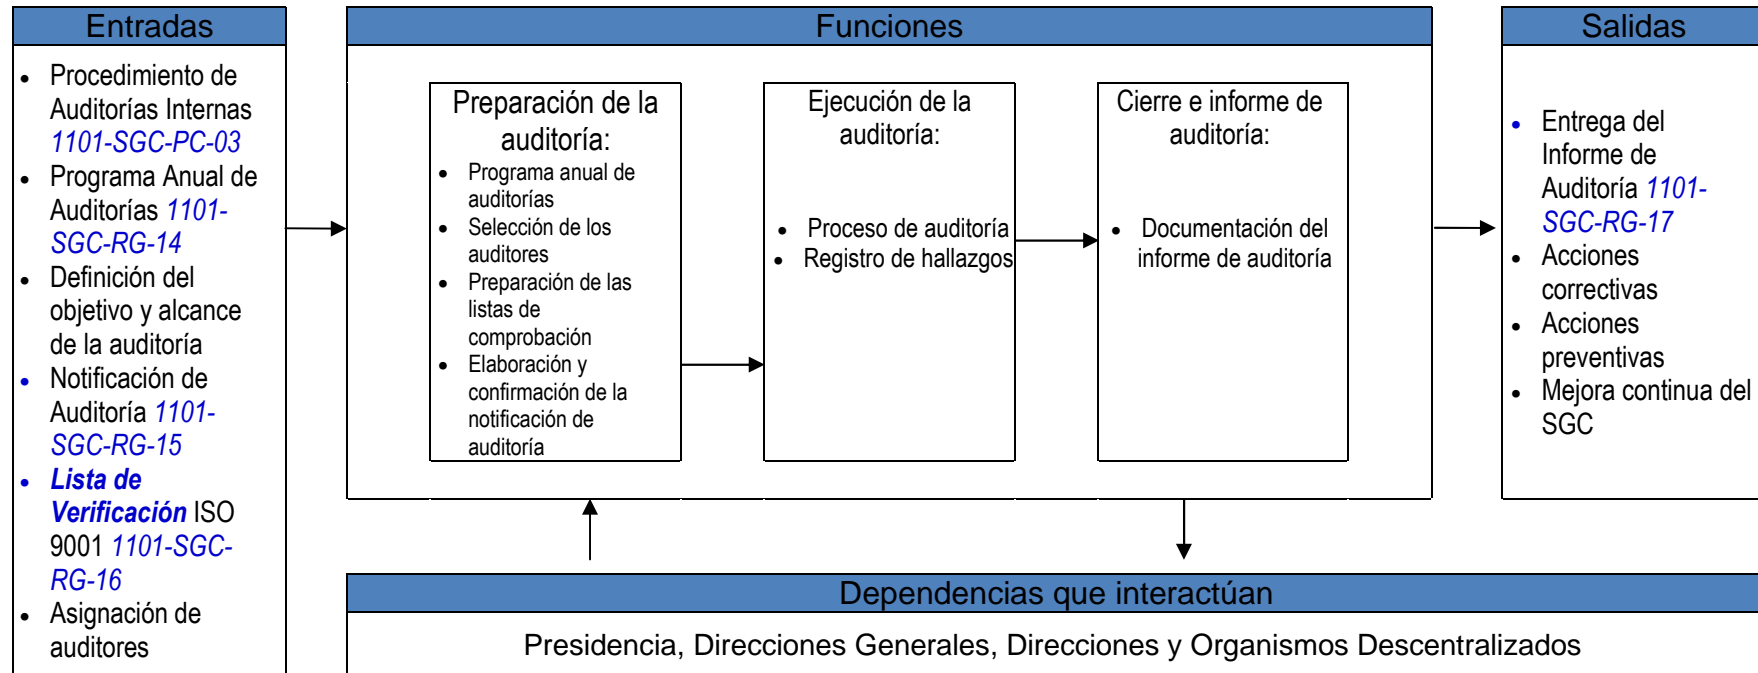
Entradas

- Procedimiento de Auditorías Internas *1101-SGC-PC-03*
- Programa Anual de Auditorías *1101-SGC-RG-14*
- Definición del objetivo y alcance de la auditoría
- Notificación de Auditoría *1101-SGC-RG-15*
- ***Lista de Verificación*** ISO 9001 *1101-SGC-RG-16*
- Asignación de auditores

Funciones

Preparación de la auditoría:
- Programa anual de auditorías
- Selección de los auditores
- Preparación de las listas de comprobación
- Elaboración y confirmación de la notificación de auditoría

Ejecución de la auditoría:
- Proceso de auditoría
- Registro de hallazgos

Cierre e informe de auditoría:
- Documentación del informe de auditoría

Salidas

- Entrega del Informe de Auditoría *1101-SGC-RG-17*
- Acciones correctivas
- Acciones preventivas
- Mejora continua del SGC

Dependencias que interactúan

Presidencia, Direcciones Generales, Direcciones y Organismos Descentralizados